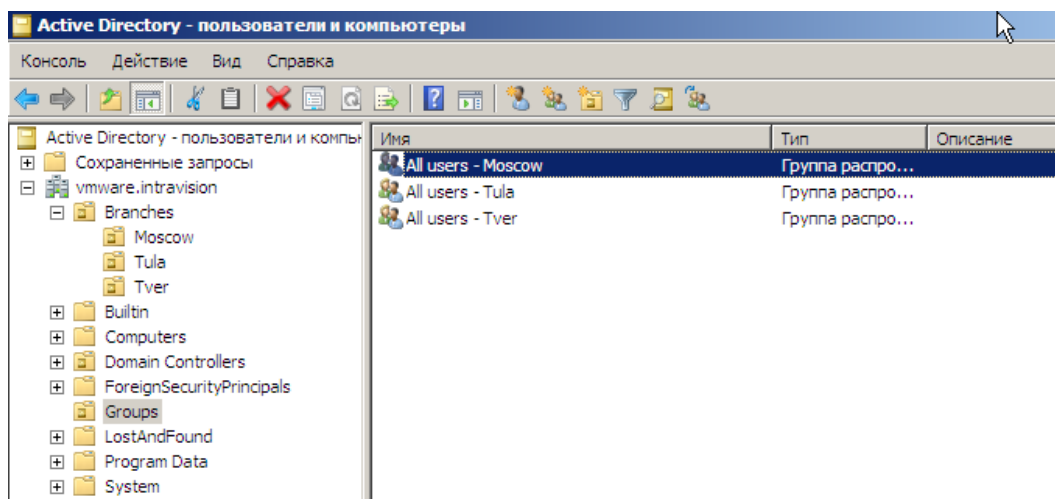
Active Directory - пользователи и компьютеры

Консоль Действие Вид Справка

Active Directory - пользователи и компьютеры
Сохраненные запросы
vmware.intravision
Branches
Moscow
Tula
Tver
Builtin
Computers
Domain Controllers
ForeignSecurityPrincipals
Groups
LostAndFound
Program Data
System

| Имя | Тип | Описание |
|---|---|---|
| All users - Moscow | Группа распро... | |
| All users - Tula | Группа распро... | |
| All users - Tver | Группа распро... | |